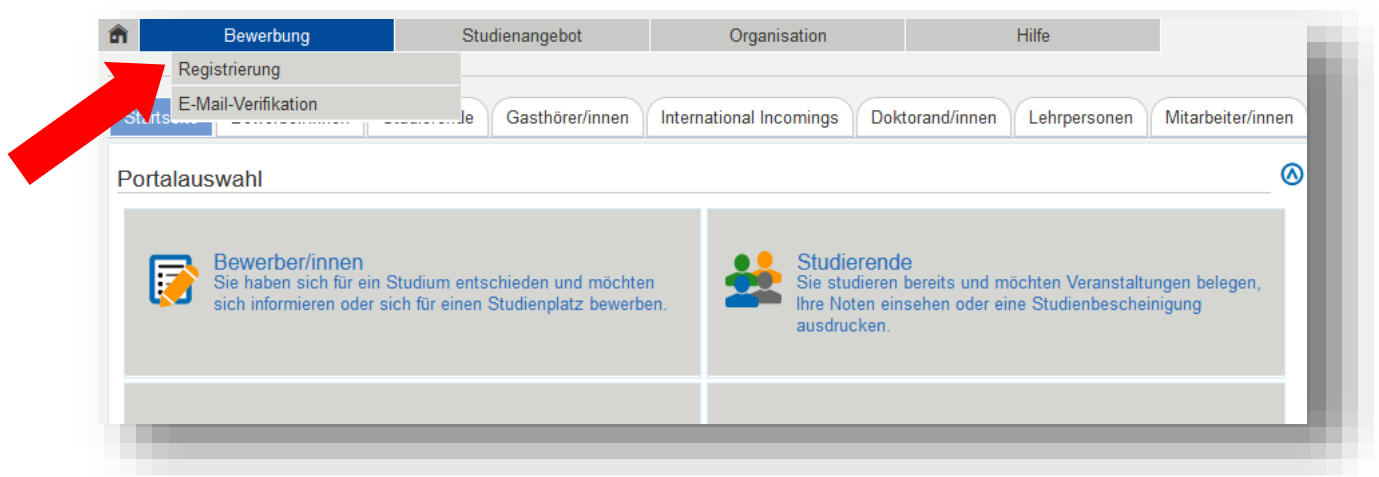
Bewerbung Studienangebot Organisation Hilfe

Registrierung
E-Mail-Verifikation

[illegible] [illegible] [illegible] Gasthörer/innen International Incomings Doktorand/innen Lehrpersonen Mitarbeiter/innen

Portalauswahl

Bewerber/innen
Sie haben sich für ein Studium entschieden und möchten sich informieren oder sich für einen Studienplatz bewerben.

Studierende
Sie studieren bereits und möchten Veranstaltungen belegen, Ihre Noten einsehen oder eine Studienbescheinigung ausdrucken.